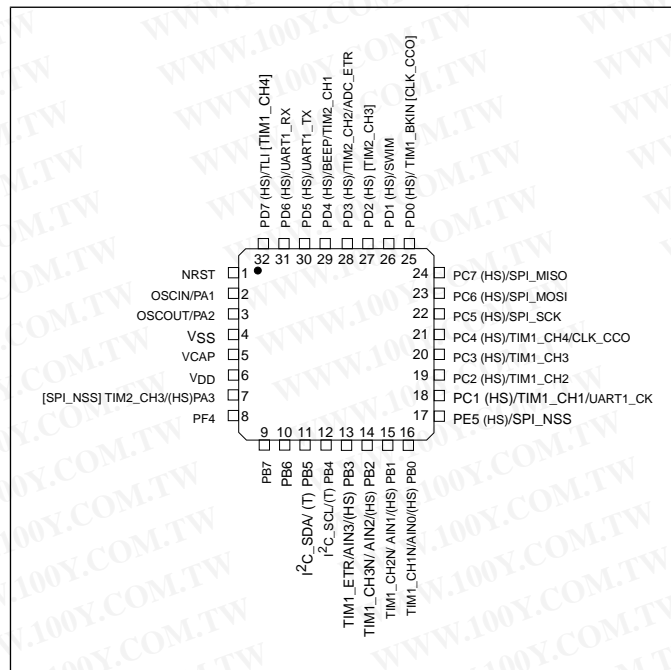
PD7 (HS)/TLI [TIM1_CH4]
PD6 (HS)/UART1_RX
PD5 (HS)/UART1_TX
PD4 (HS)/BEEP/TIM2_CH1
PD3 (HS)/TIM2_CH2/ADC_ETR
PD2 (HS) [TIM2_CH3]
PD1 (HS)/SWIM
PD0 (HS)/ TIM1_BKIN [CLK_CCO]

32 31 30 29 28 27 26 25

NRST 1
OSCIN/PA1 2
OSCOUT/PA2 3
VSS 4
VCAP 5
VDD 6
[SPI_NSS] TIM2_CH3/(HS)PA3 7
PF4 8

24 PC7 (HS)/SPI_MISO
23 PC6 (HS)/SPI_MOSI
22 PC5 (HS)/SPI_SCK
21 PC4 (HS)/TIM1_CH4/CLK_CCO
20 PC3 (HS)/TIM1_CH3
19 PC2 (HS)/TIM1_CH2
18 PC1 (HS)/TIM1_CH1/UART1_CK
17 PE5 (HS)/SPI_NSS

9 10 11 12 13 14 15 16

PB7
PB6
$I^2C$_SDA/ (T) PB5
$I^2C$_SCL/(T) PB4
TIM1_ETR/AIN3/(HS) PB3
TIM1_CH3N/ AIN2/(HS) PB2
TIM1_CH2N/ AIN1/(HS) PB1
TIM1_CH1N/AIN0/(HS) PB0

WWW.100Y.COM.TW